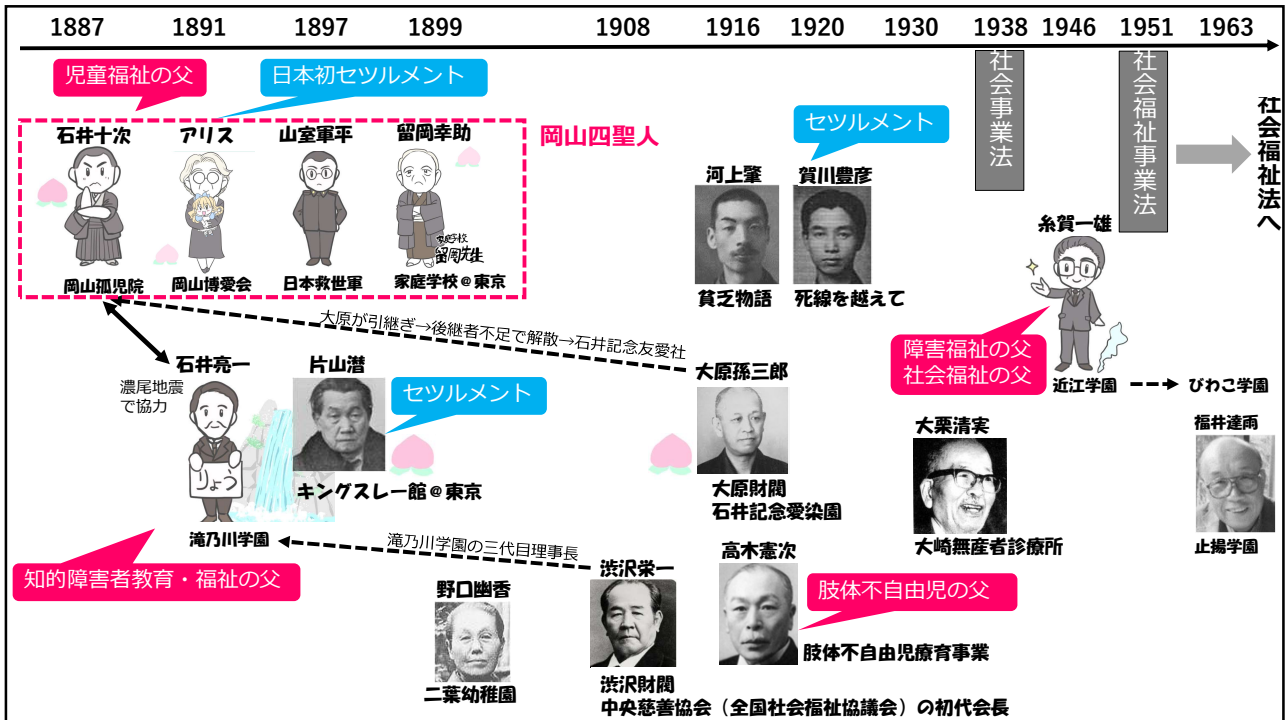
1887 1891 1897 1899 1908 1916 1920 1930 1938 1946 1951 1963

児童福祉の父

日本初セツルメント

石井十次 アリス 山室軍平 留岡幸助

岡山四聖人

家庭学校 留岡先生

岡山孤児院 岡山博愛会 日本救世軍 家庭学校＠東京

セツルメント

河上肇 賀川豊彦

貧乏物語 死線を越えて

社会事業法

社会福祉事業法

社会福祉法へ

糸賀一雄

障害福祉の父
社会福祉の父

近江学園 → びわこ学園

大原が引継ぎ→後継者不足で解散→石井記念友愛社

石井亮一

濃尾地震で協力

りょう

片山潜

セツルメント

キングスレー館＠東京

大原孫三郎

大原財閥
石井記念愛染園

大栗清実

大崎無産者診療所

福井達雨

止揚学園

滝乃川学園

滝乃川学園の三代目理事長

知的障害者教育・福祉の父

野口幽香

二葉幼稚園

渋沢栄一

渋沢財閥
中央慈善協会（全国社会福祉協議会）の初代会長

高木憲次

肢体不自由児の父

肢体不自由児療育事業